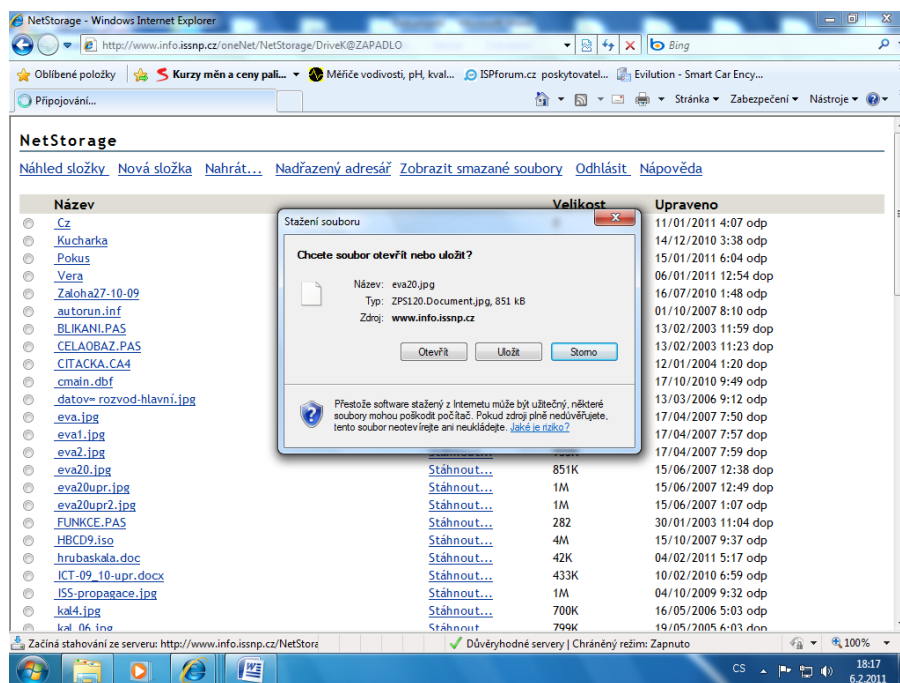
NetStorage - Windows Internet Explorer

http://www.info.issnp.cz/oneNet/NetStorage/DriveK@ZAPADLO

Bing

Oblíbené položky | Kurzy měn a ceny pali... | Měřiče vodivosti, pH, kval... | ISPforum.cz poskytovatel... | Evilution - Smart Car Ency...

Připojování...

Stránka ▾ Zabezpečení ▾ Nástroje ▾

NetStorage

Náhled složky Nová složka Nahrát... Nadřazený adresář Zobrazit smazané soubory Odhlásit Nápověda

| Název | | Velikost | Upraveno |
|---|---|---|---|
| Cz | | | 11/01/2011 4:07 odp |
| Kucharka | | | 14/12/2010 3:38 odp |
| Pokus | | | 15/01/2011 6:04 odp |
| Vera | | | 06/01/2011 12:54 dop |
| Zaloha27-10-09 | | | 16/07/2010 1:48 odp |
| autorun.inf | | | 01/10/2007 8:10 odp |
| BLIKANI.PAS | | | 13/02/2003 11:59 dop |
| CELAOBAZ.PAS | | | 13/02/2003 11:23 dop |
| CITACKA.CA4 | | | 12/01/2004 1:20 dop |
| cmain.dbf | | | 17/10/2010 9:49 odp |
| datov= rozvod-hlavní.jpg | | | 13/03/2006 9:12 dop |
| eva.jpg | | | 17/04/2007 7:50 dop |
| eva1.jpg | | | 17/04/2007 7:57 dop |
| eva2.jpg | | | 17/04/2007 7:59 dop |
| eva20.jpg | Stáhnout... | 851K | 15/06/2007 12:38 dop |
| eva20upr.jpg | Stáhnout... | 1M | 15/06/2007 12:49 dop |
| eva20upr2.jpg | Stáhnout... | 1M | 15/06/2007 1:07 odp |
| FUNKCE.PAS | Stáhnout... | 282 | 30/01/2003 11:04 dop |
| HBCD9.iso | Stáhnout... | 4M | 15/10/2007 9:37 odp |
| hrubaskala.doc | Stáhnout... | 42K | 04/02/2011 5:17 odp |
| ICT-09_10-upr.docx | Stáhnout... | 433K | 10/02/2010 6:59 odp |
| ISS-propagace.jpg | Stáhnout... | 1M | 04/10/2009 9:32 odp |
| kal4.jpg | Stáhnout... | 700K | 16/05/2006 5:03 odp |
| kal 06.jpg | Stáhnout | 799K | 19/05/2005 6:03 dop |

Stažení souboru

Chcete soubor otevřít nebo uložit?

Název: eva20.jpg
Typ: ZPS120.Document.jpg, 851 kB
Zdroj: www.info.issnp.cz

Otevřít Uložit Storno

Přestože software stažený z Internetu může být užitečný, některé soubory mohou poškodit počítač. Pokud zdroji plně nedůvěřujete, tento soubor neotevírejte ani neukládejte. Jaké je riziko?

Začíná stahování ze serveru: http://www.info.issnp.cz/NetStora

Důvěryhodné servery | Chráněný režim: Zapnuto

100%

CS

18:17
6.2.2011